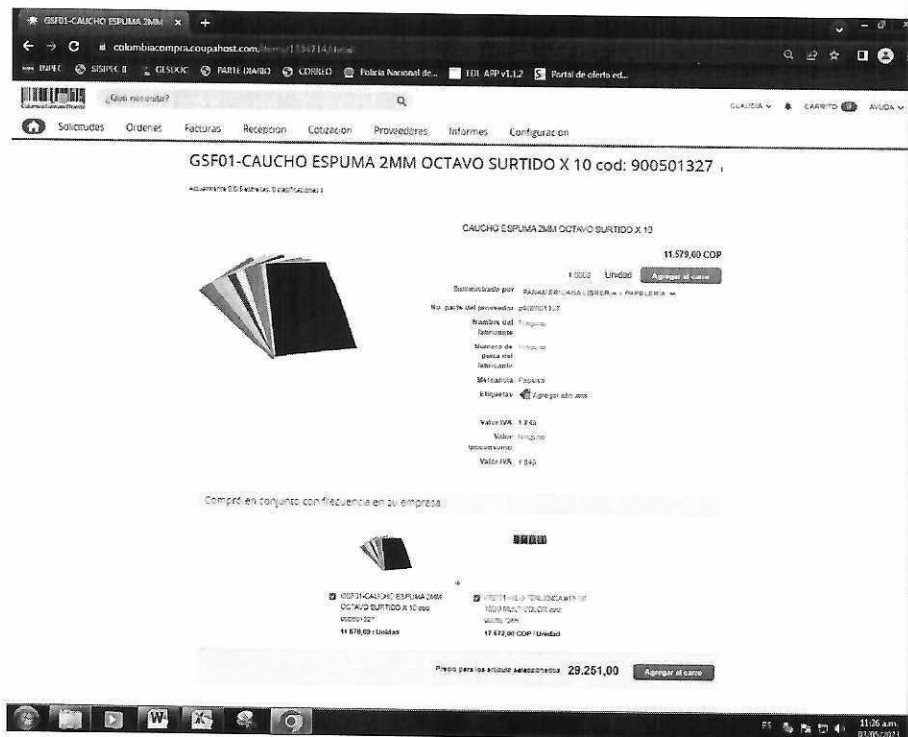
GSF01-CAUCHO ESPUMA 2MM ×

colombiacompra.coupahost.com/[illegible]

INPEC SISIPEC II GESDOC PARTE DIARIO CORREO Policia Nacional de... EDL APP v1.1.2 Portal de oferta ed...

¿Qué necesita?

CLAUDIA CARRITO AYUDA

Solicitudes Ordenes Facturas Recepcion Cotizacion Proveedores Informes Configuracion

GSF01-CAUCHO ESPUMA 2MM OCTAVO SURTIDO X 10 cod: 900501327

Acuerdo marco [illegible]

CAUCHO ESPUMA 2MM OCTAVO SURTIDO X 10

11.579,00 COP

1 Unidad Agregar al carro

Suministrado por PANAMERICANA LIBRERIA Y PAPELERIA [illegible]

No. parte del proveedor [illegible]

Nombre del fabricante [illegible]

Numero de parte del fabricante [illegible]

Mercadería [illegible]

Etiquetas Agregar etiquetas

Valor IVA 1.848

Valor Ipoconsumo Ninguno

Valor IVA 1.848

Compré en conjunto con frecuencia en su empresa

GSF01-CAUCHO ESPUMA 2MM OCTAVO SURTIDO X 10 cod: 900501327
11.579,00 / Unidad

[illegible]
17.672,00 COP / Unidad

Precio para los artículo seleccionados: 29.251,00 Agregar al carro

11:26 a.m.
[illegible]